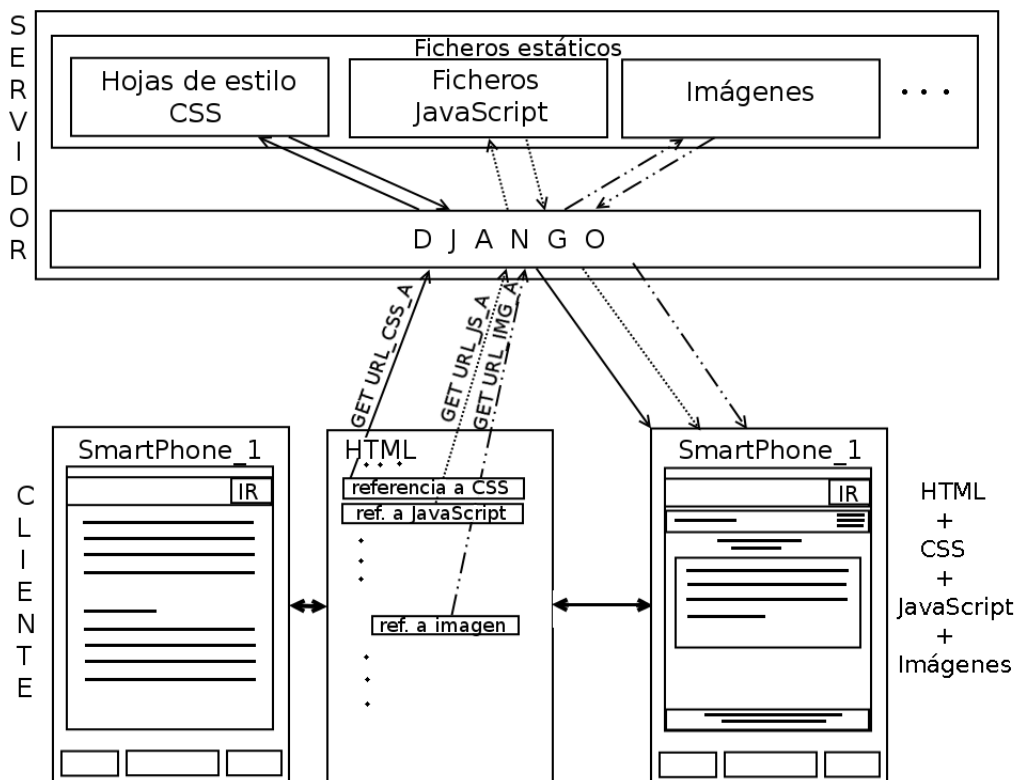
SERVIDOR

Ficheros estáticos

Hojas de estilo CSS

Ficheros JavaScript

Imágenes

. . .

D J A N G O

GET URL_CSS_A

GET URL_JS_A

GET URL_IMG_A

CLIENTE

SmartPhone_1

IR

HTML

. . .

referencia a CSS

ref. a JavaScript

ref. a imagen

SmartPhone_1

IR

HTML
+
CSS
+
JavaScript
+
Imágenes